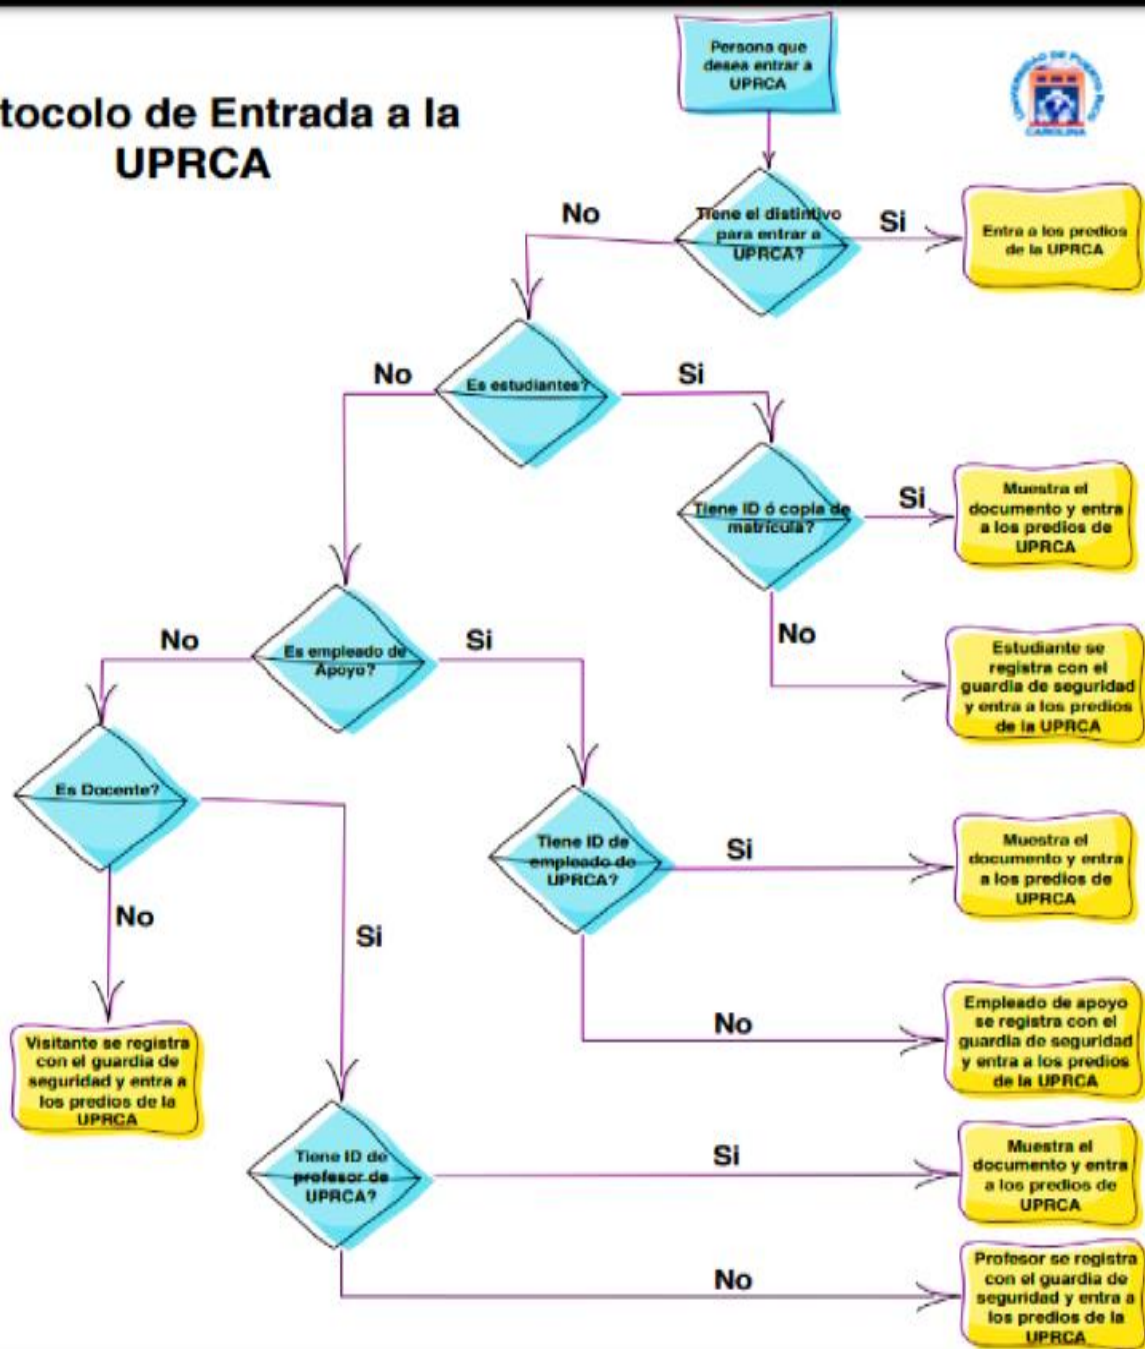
tocolo de Entrada a la UPRCA

Persona que desea entrar a UPRCA

Tiene el distintivo para entrar a UPRCA?

No

Si

Entra a los predios de la UPRCA

Es estudiantes?

No

Si

Tiene ID ó copia de matricula?

Si

Muestra el documento y entra a los predios de UPRCA

No

Estudiante se registra con el guardia de seguridad y entra a los predios de la UPRCA

Es empleado de Apoyo?

No

Si

Es Docente?

Tiene ID de empleado de UPRCA?

Si

Muestra el documento y entra a los predios de UPRCA

No

Empleado de apoyo se registra con el guardia de seguridad y entra a los predios de la UPRCA

No

Si

Visitante se registra con el guardia de seguridad y entra a los predios de la UPRCA

Tiene ID de profesor de UPRCA?

Si

Muestra el documento y entra a los predios de UPRCA

No

Profesor se registra con el guardia de seguridad y entra a los predios de la UPRCA